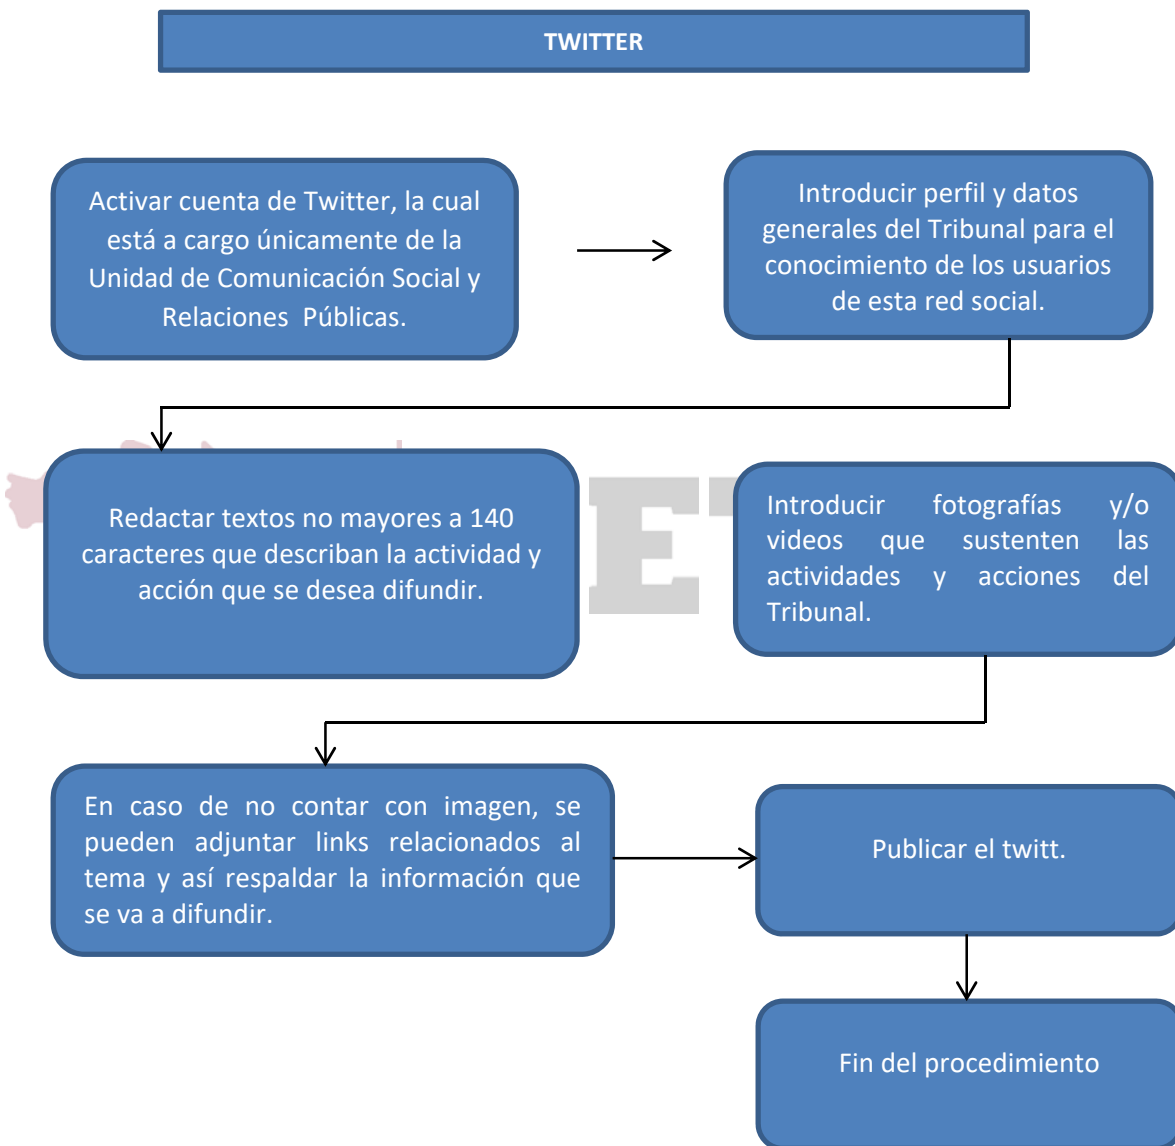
TWITTER

Activar cuenta de Twitter, la cual está a cargo únicamente de la Unidad de Comunicación Social y Relaciones Públicas.

Introducir perfil y datos generales del Tribunal para el conocimiento de los usuarios de esta red social.

Redactar textos no mayores a 140 caracteres que describan la actividad y acción que se desea difundir.

Introducir fotografías y/o videos que sustenten las actividades y acciones del Tribunal.

En caso de no contar con imagen, se pueden adjuntar links relacionados al tema y así respaldar la información que se va a difundir.

Publicar el twitt.

Fin del procedimiento